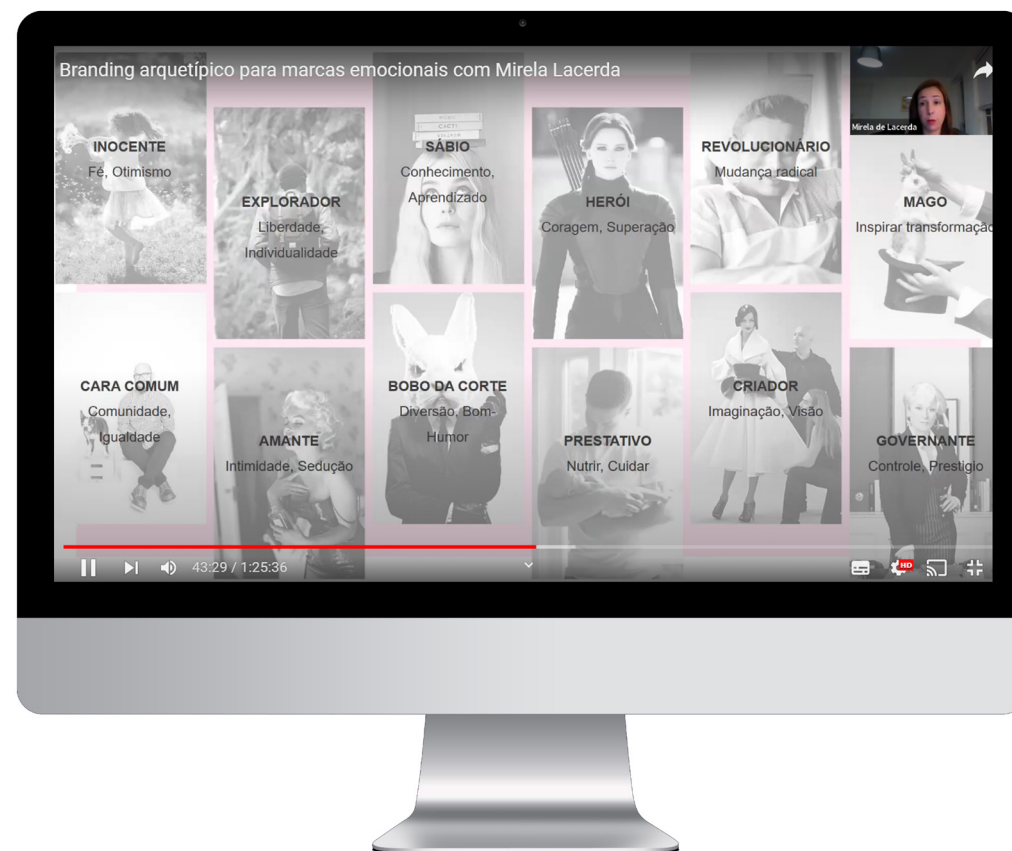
Branding arquetípico para marcas emocionais com Mirela Lacerda

Mirela de Lacerda

INOCENTE
Fé, Otimismo

EXPLORADOR
Liberdade, Individualidade

SÁBIO
Conhecimento, Aprendizado

HERÓI
Coragem, Superação

REVOLUCIONÁRIO
Mudança radical

MAGO
Inspirar transformaçã

CARA COMUM
Comunidade, Igualdade

AMANTE
Intimidade, Sedução

BOBO DA CORTE
Diversão, Bom-Humor

PRESTATIVO
Nutrir, Cuidar

CRIADOR
Imaginação, Visão

GOVERNANTE
Controle, Prestigio

43:29 / 1:25:36

HD